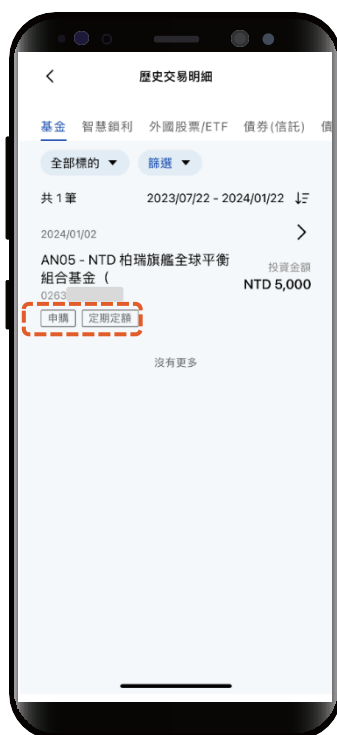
歷史交易明細

基金 智慧鏈利 外國股票/ETF 債券(信託) 債

全部標的 ▼ 篩選 ▼

共 1 筆 2023/07/22 - 2024/01/22

2024/01/02

AN05 - NTD 柏瑞旗艦全球平衡組合基金（

投資金額
NTD 5,000

0263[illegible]

申購 定期定額

沒有更多